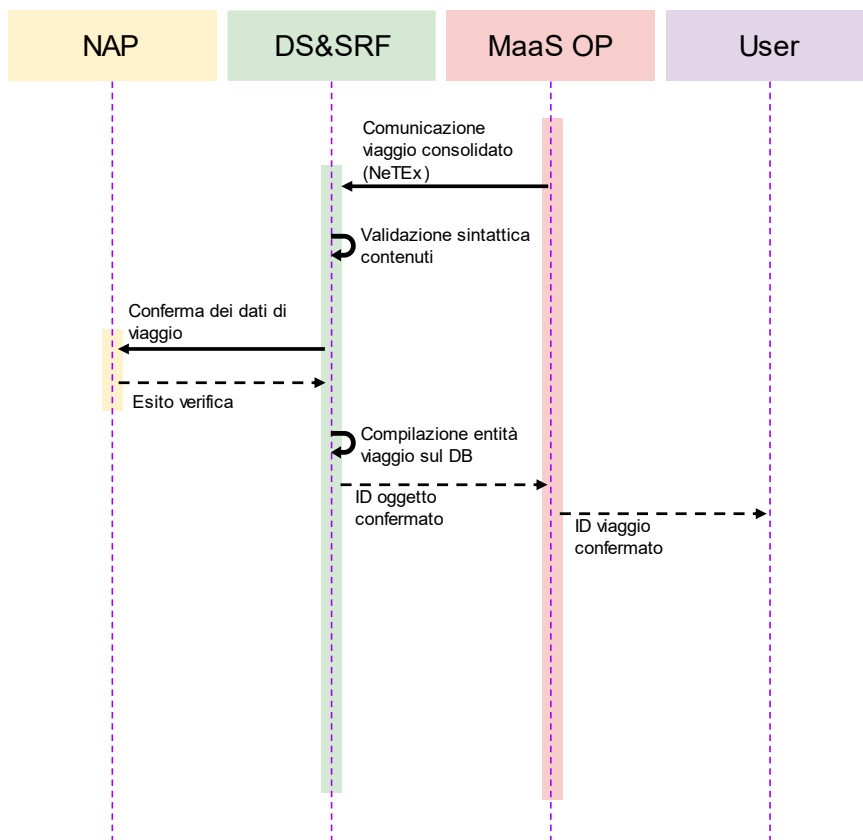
NAP

DS&SRF

MaaS OP

User

Comunicazione viaggio consolidato (NeTEx)

Validazione sintattica contenuti

Conferma dei dati di viaggio

Esito verifica

Compilazione entità viaggio sul DB

ID oggetto confermato

ID viaggio confermato